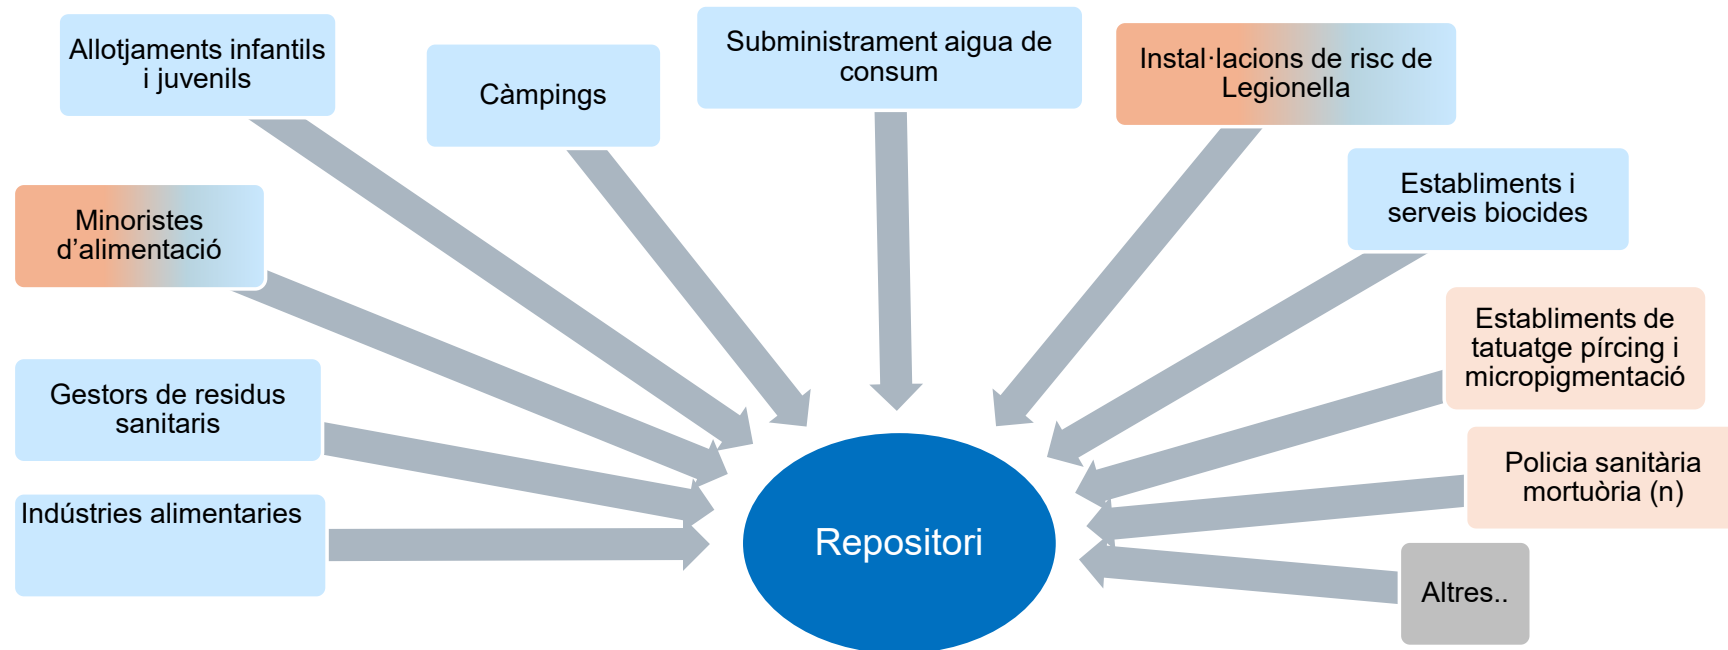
Allotjaments infantils i juvenils

Càmpings

Subministrament aigua de consum

Instal·lacions de risc de Legionella

Minoristes d'alimentació

Establiments i serveis biocides

Establiments de tatuatge pírcing i micropigmentació

Gestors de residus sanitaris

Policia sanitària mortuòria (n)

Indústries alimentaries

Repositori

Altres..